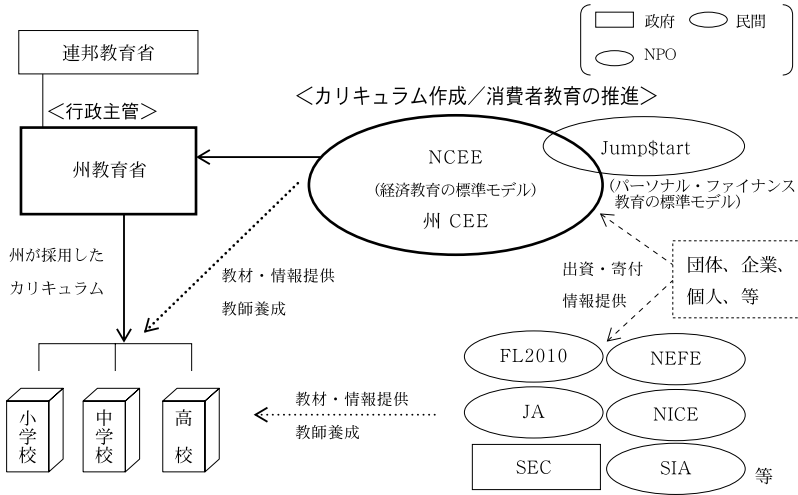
政府 民間

NPO

連邦教育省

＜行政主管＞

＜カリキュラム作成／消費者教育の推進＞

州教育省

NCEE

（経済教育の標準モデル）

州 CEE

Jump$tart

（パーソナル・ファイナンス教育の標準モデル）

州が採用したカリキュラム

教材・情報提供

教師養成

出資・寄付

情報提供

団体、企業、個人、等

FL2010

NEFE

JA

NICE

SEC

SIA

等

小学校

中学校

高校

教材・情報提供

教師養成